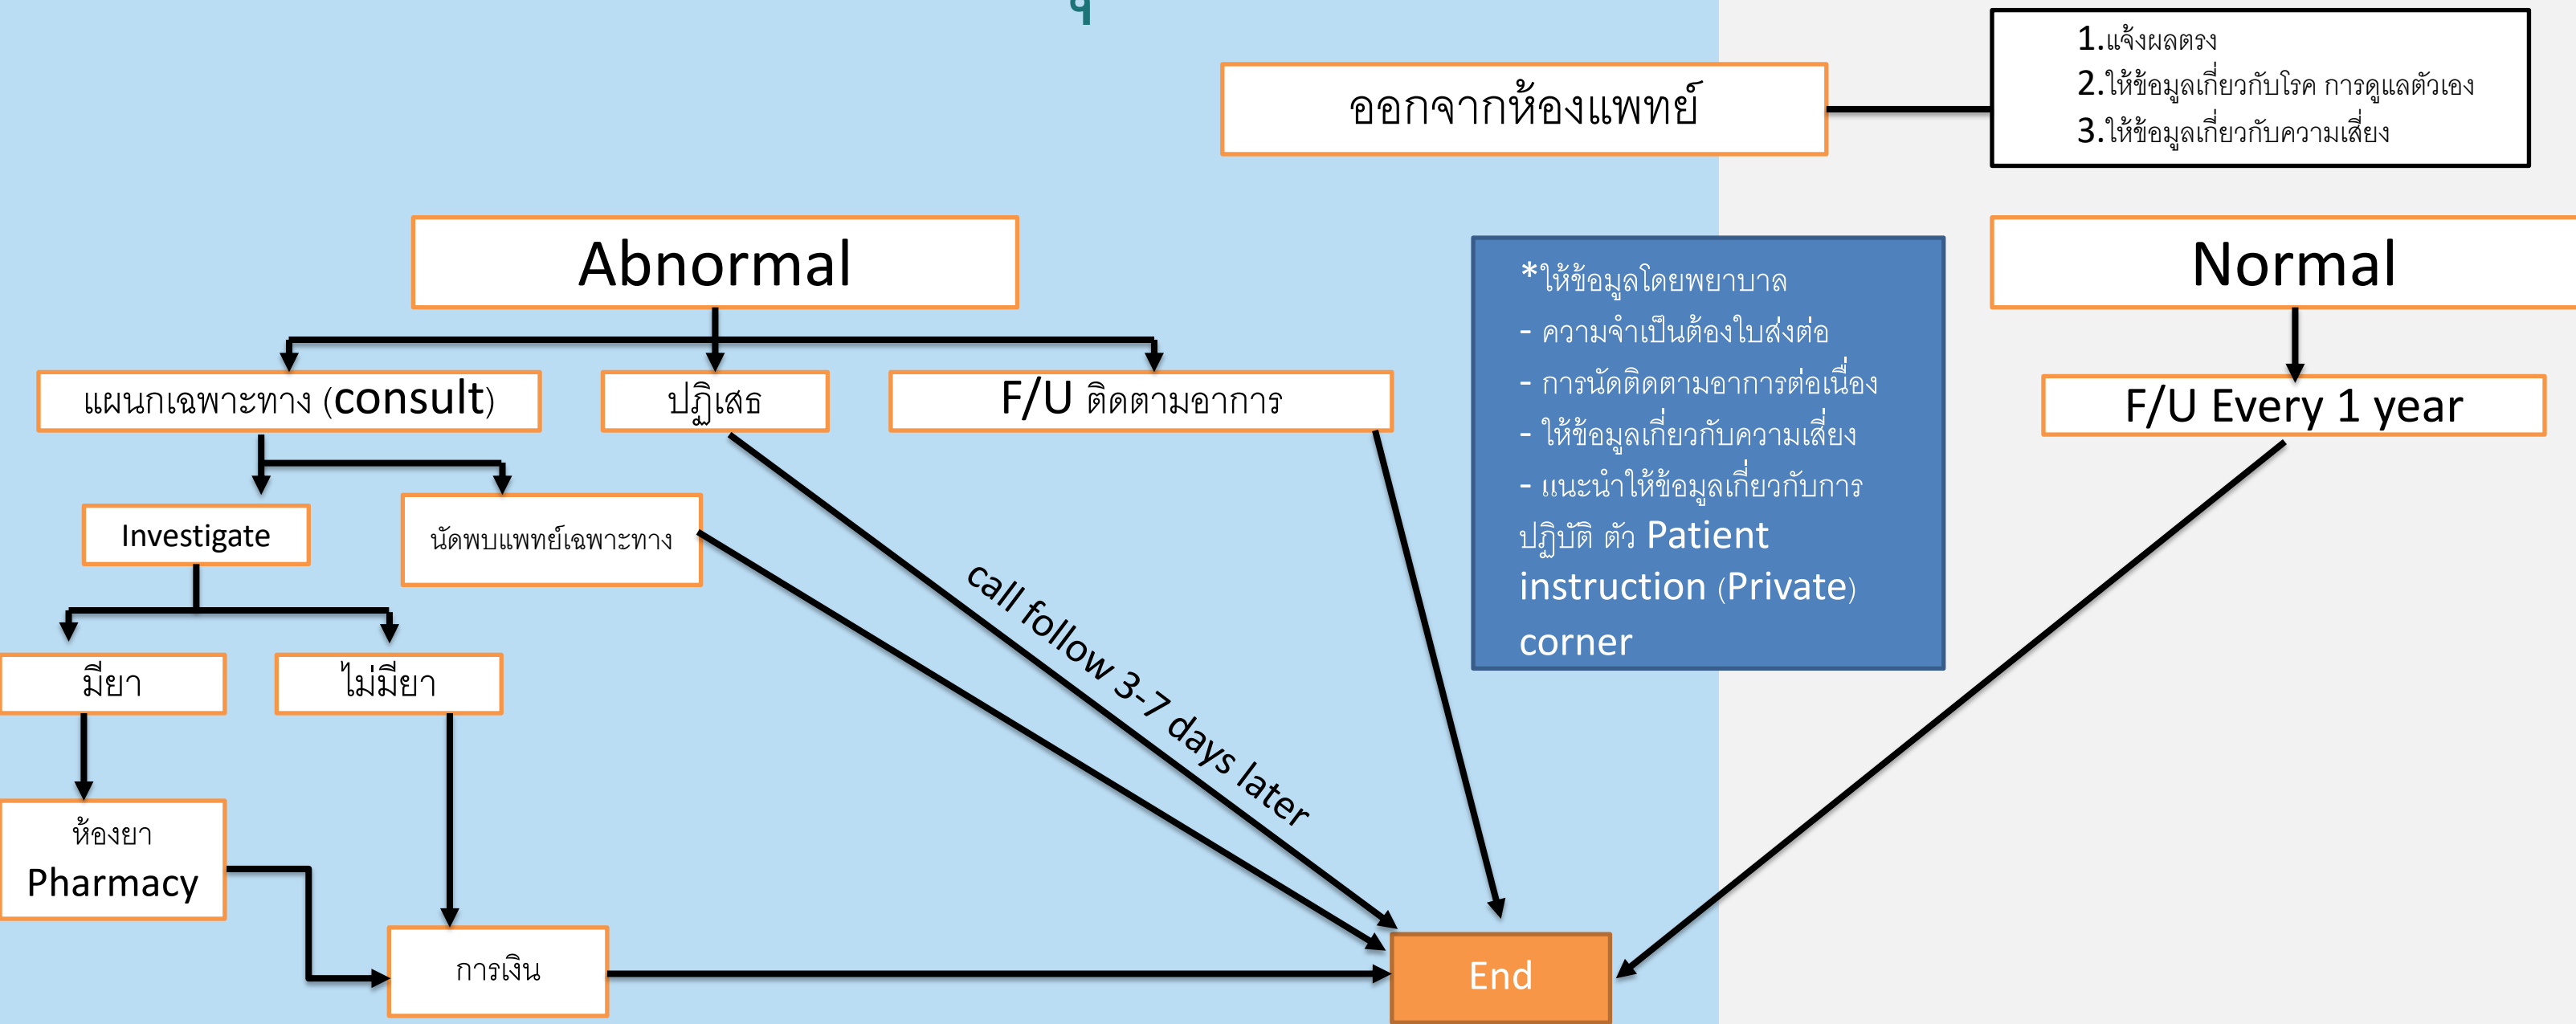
ออกจากห้องแพทย์

1.แจ้งผลตรง
2.ให้ข้อมูลเกี่ยวกับโรค การดูแลตัวเอง
3.ให้ข้อมูลเกี่ยวกับความเสี่ยง

Abnormal

*ให้ข้อมูลโดยพยาบาล
- ความจำเป็นต้องใบส่งต่อ
- การนัดติดตามอาการต่อเนื่อง
- ให้ข้อมูลเกี่ยวกับความเสี่ยง
- แนะนำให้ข้อมูลเกี่ยวกับการปฏิบัติ ตัว Patient instruction (Private) corner

Normal

แผนกเฉพาะทาง (consult)

ปฏิเสธ

F/U ติดตามอาการ

F/U Every 1 year

Investigate

นัดพบแพทย์เฉพาะทาง

call follow 3-7 days later

มียา

ไม่มียา

ห้องยา
Pharmacy

การเงิน

End